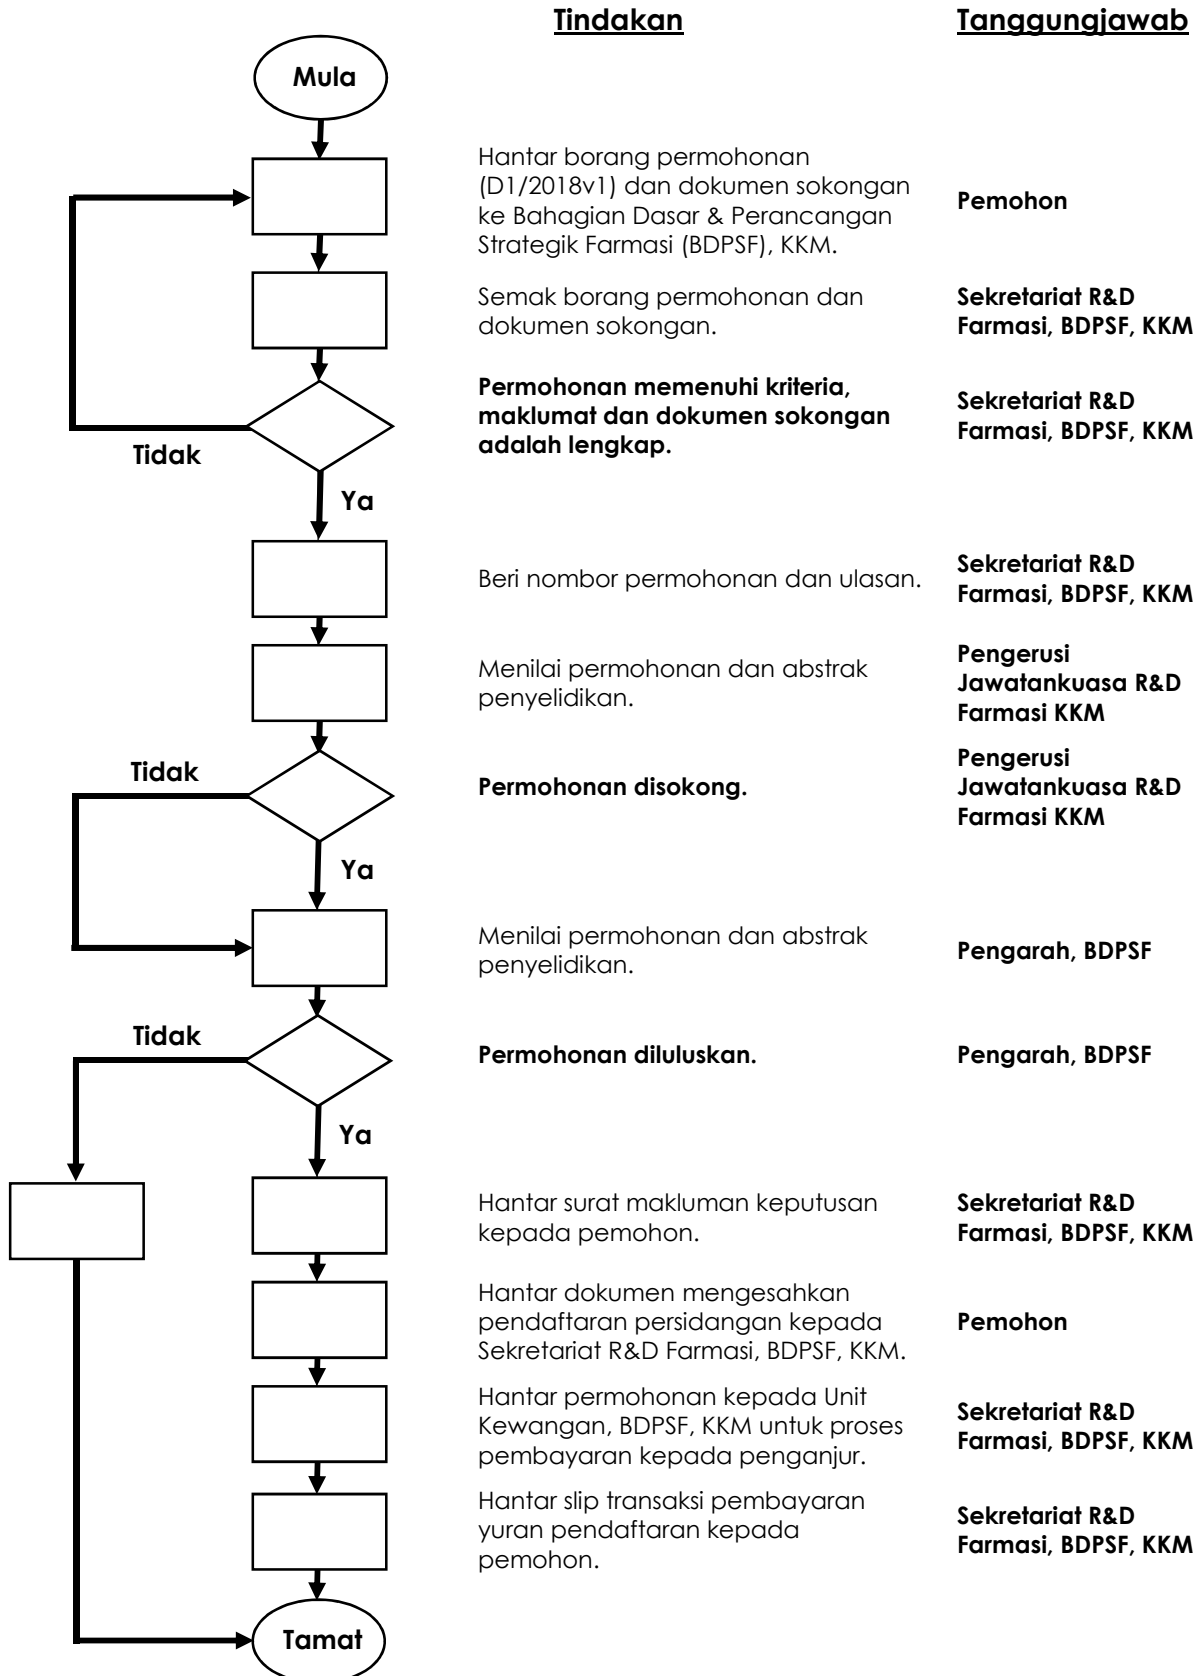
**Tindakan** **Tanggungjawab**

Mula

Hantar borang permohonan (D1/2018v1) dan dokumen sokongan ke Bahagian Dasar & Perancangan Strategik Farmasi (BDPSF), KKM. — Pemohon

Semak borang permohonan dan dokumen sokongan. — Sekretariat R&D Farmasi, BDPSF, KKM

Permohonan memenuhi kriteria, maklumat dan dokumen sokongan adalah lengkap. — Sekretariat R&D Farmasi, BDPSF, KKM

Tidak

Ya

Beri nombor permohonan dan ulasan. — Sekretariat R&D Farmasi, BDPSF, KKM

Menilai permohonan dan abstrak penyelidikan. — Pengerusi Jawatankuasa R&D Farmasi KKM

Tidak

Permohonan disokong. — Pengerusi Jawatankuasa R&D Farmasi KKM

Ya

Menilai permohonan dan abstrak penyelidikan. — Pengarah, BDPSF

Tidak

Permohonan diluluskan. — Pengarah, BDPSF

Ya

Hantar surat makluman keputusan kepada pemohon. — Sekretariat R&D Farmasi, BDPSF, KKM

Hantar dokumen mengesahkan pendaftaran persidangan kepada Sekretariat R&D Farmasi, BDPSF, KKM. — Pemohon

Hantar permohonan kepada Unit Kewangan, BDPSF, KKM untuk proses pembayaran kepada penganjur. — Sekretariat R&D Farmasi, BDPSF, KKM

Hantar slip transaksi pembayaran yuran pendaftaran kepada pemohon. — Sekretariat R&D Farmasi, BDPSF, KKM

Tamat